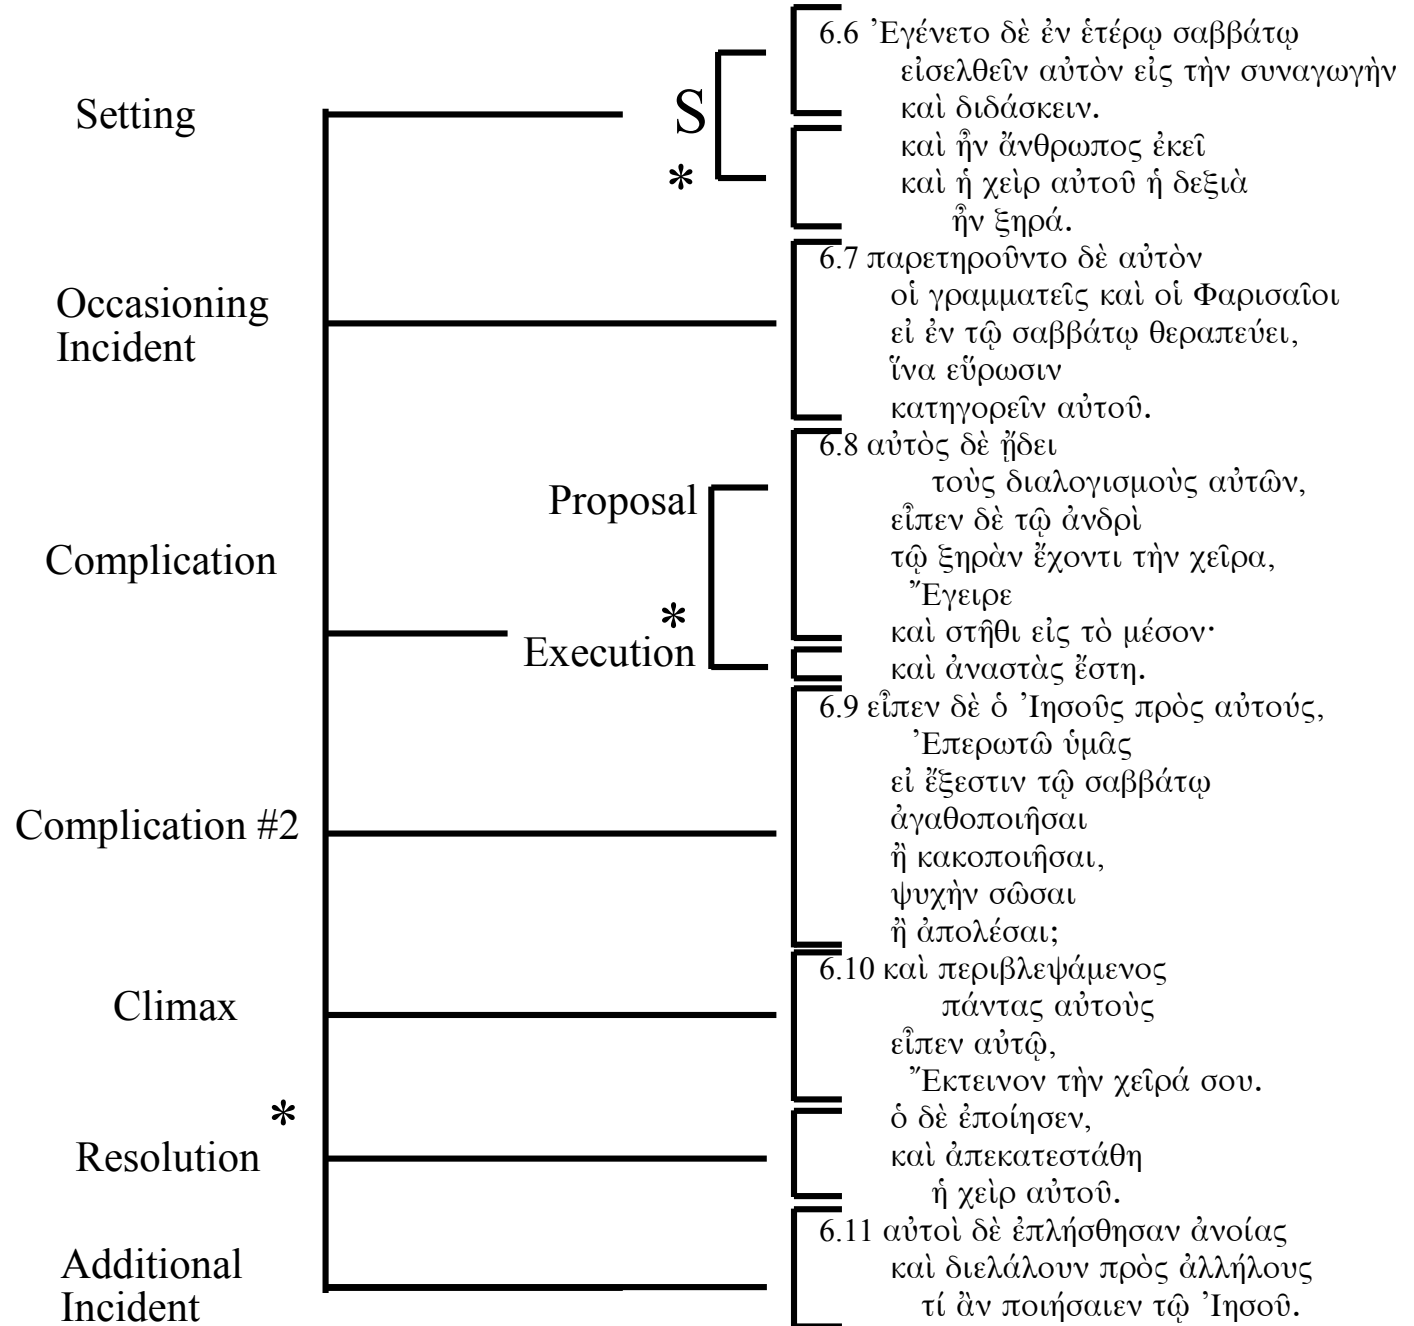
Setting

S

*

6.6 Ἐγένετο δὲ ἐν ἑτέρῳ σαββάτῳ εἰσελθεῖν αὐτὸν εἰς τὴν συναγωγὴν καὶ διδάσκειν.

καὶ ἦν ἄνθρωπος ἐκεῖ καὶ ἡ χεὶρ αὐτοῦ ἡ δεξιὰ ἦν ξηρά.

Occasioning Incident

6.7 παρετηροῦντο δὲ αὐτὸν οἱ γραμματεῖς καὶ οἱ Φαρισαῖοι εἰ ἐν τῷ σαββάτῳ θεραπεύει, ἵνα εὕρωσιν κατηγορεῖν αὐτοῦ.

Complication

Proposal

*

Execution

6.8 αὐτὸς δὲ ᾔδει τοὺς διαλογισμοὺς αὐτῶν, εἶπεν δὲ τῷ ἀνδρὶ τῷ ξηρὰν ἔχοντι τὴν χεῖρα, Ἔγειρε καὶ στῆθι εἰς τὸ μέσον·

καὶ ἀναστὰς ἔστη.

Complication #2

6.9 εἶπεν δὲ ὁ Ἰησοῦς πρὸς αὐτούς, Ἐπερωτῶ ὑμᾶς εἰ ἔξεστιν τῷ σαββάτῳ ἀγαθοποιῆσαι ἢ κακοποιῆσαι, ψυχὴν σῶσαι ἢ ἀπολέσαι;

Climax

6.10 καὶ περιβλεψάμενος πάντας αὐτοὺς εἶπεν αὐτῷ, Ἔκτεινον τὴν χεῖρά σου.

*

Resolution

ὁ δὲ ἐποίησεν, καὶ ἀπεκατεστάθη ἡ χεὶρ αὐτοῦ.

Additional Incident

6.11 αὐτοὶ δὲ ἐπλήσθησαν ἀνοίας καὶ διελάλουν πρὸς ἀλλήλους τί ἂν ποιήσαιεν τῷ Ἰησοῦ.